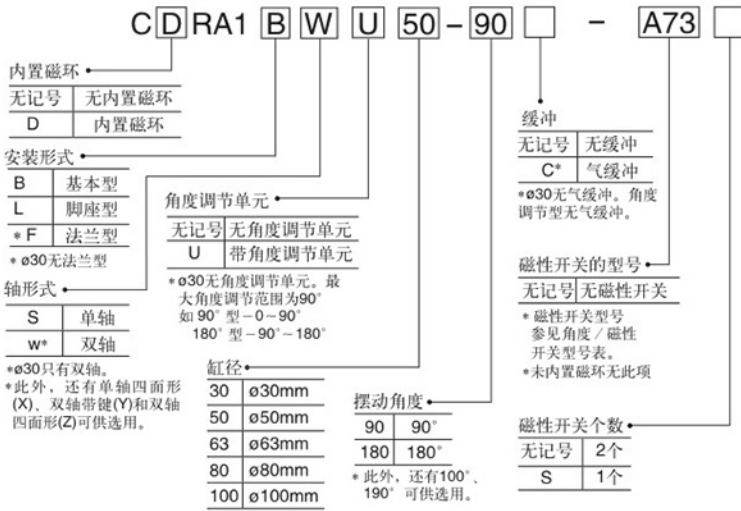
C D RA1 B W U 50 – 90 – A73

内置磁环

| 无记号 | 无内置磁环 |
|---|---|
| D | 内置磁环 |

安装形式

| B | 基本型 |
|---|---|
| L | 脚座型 |
| ＊F | 法兰型 |

＊ø30无法兰型

轴形式

| S | 单轴 |
|---|---|
| w* | 双轴 |

*ø30只有双轴。
*此外，还有单轴四面形(X)、双轴带键(Y)和双轴四面形(Z)可供选用。

角度调节单元

| 无记号 | 无角度调节单元 |
|---|---|
| U | 带角度调节单元 |

＊ø30无角度调节单元。最大角度调节范围为90°
如 90° 型－0～90°
180° 型－90°～180°

缸径

| 30 | ø30mm |
|---|---|
| 50 | ø50mm |
| 63 | ø63mm |
| 80 | ø80mm |
| 100 | ø100mm |

摆动角度

| 90 | 90° |
|---|---|
| 180 | 180° |

＊此外，还有100°、190° 可供选用。

缓冲

| 无记号 | 无缓冲 |
|---|---|
| C* | 气缓冲 |

＊ø30无气缓冲。角度调节型无气缓冲。

磁性开关的型号

| 无记号 | 无磁性开关 |
|---|---|

＊磁性开关型号参见角度／磁性开关型号表。
＊未内置磁环无此项

磁性开关个数

| 无记号 | 2个 |
|---|---|
| S | 1个 |